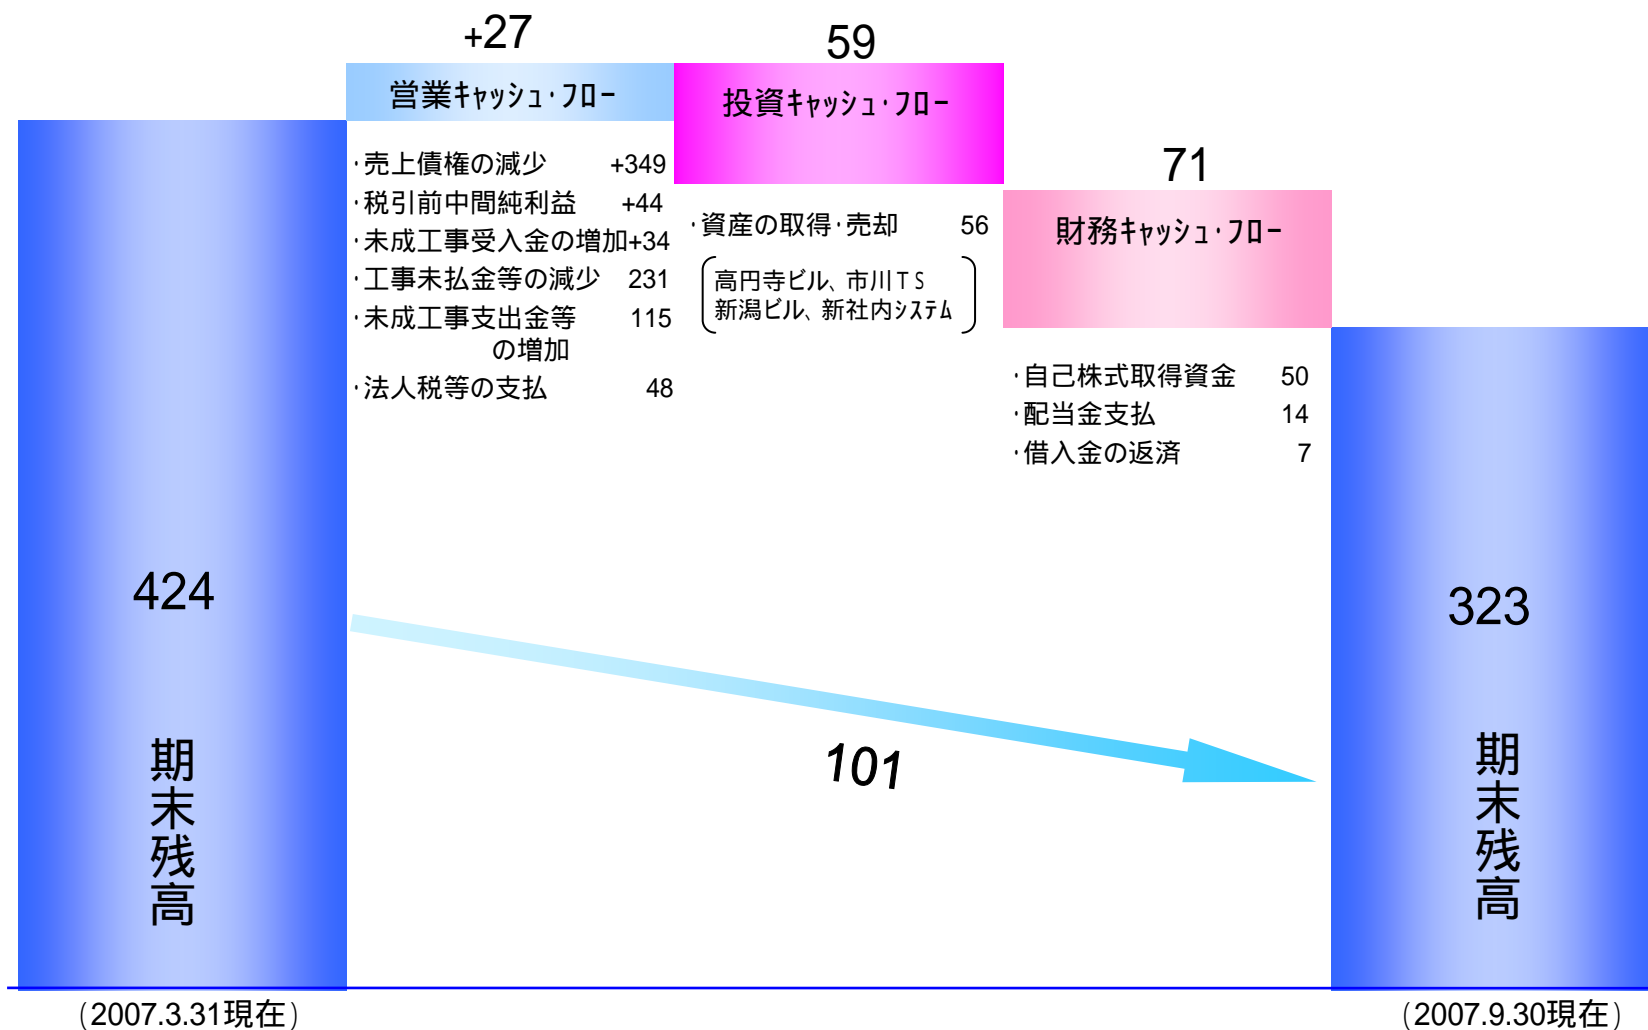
+27

営業ｷｬｯｼｭ･ﾌﾛｰ

・売上債権の減少 +349
・税引前中間純利益 +44
・未成工事受入金の増加+34
・工事未払金等の減少 231
・未成工事支出金等の増加 115
・法人税等の支払 48

59

投資ｷｬｯｼｭ･ﾌﾛｰ

・資産の取得・売却 56

高円寺ビル、市川ＴＳ
新潟ビル、新社内ｼｽﾃﾑ

71

財務ｷｬｯｼｭ･ﾌﾛｰ

・自己株式取得資金 50
・配当金支払 14
・借入金の返済 7

424

期末残高

（2007.3.31現在）

101

323

期末残高

（2007.9.30現在）